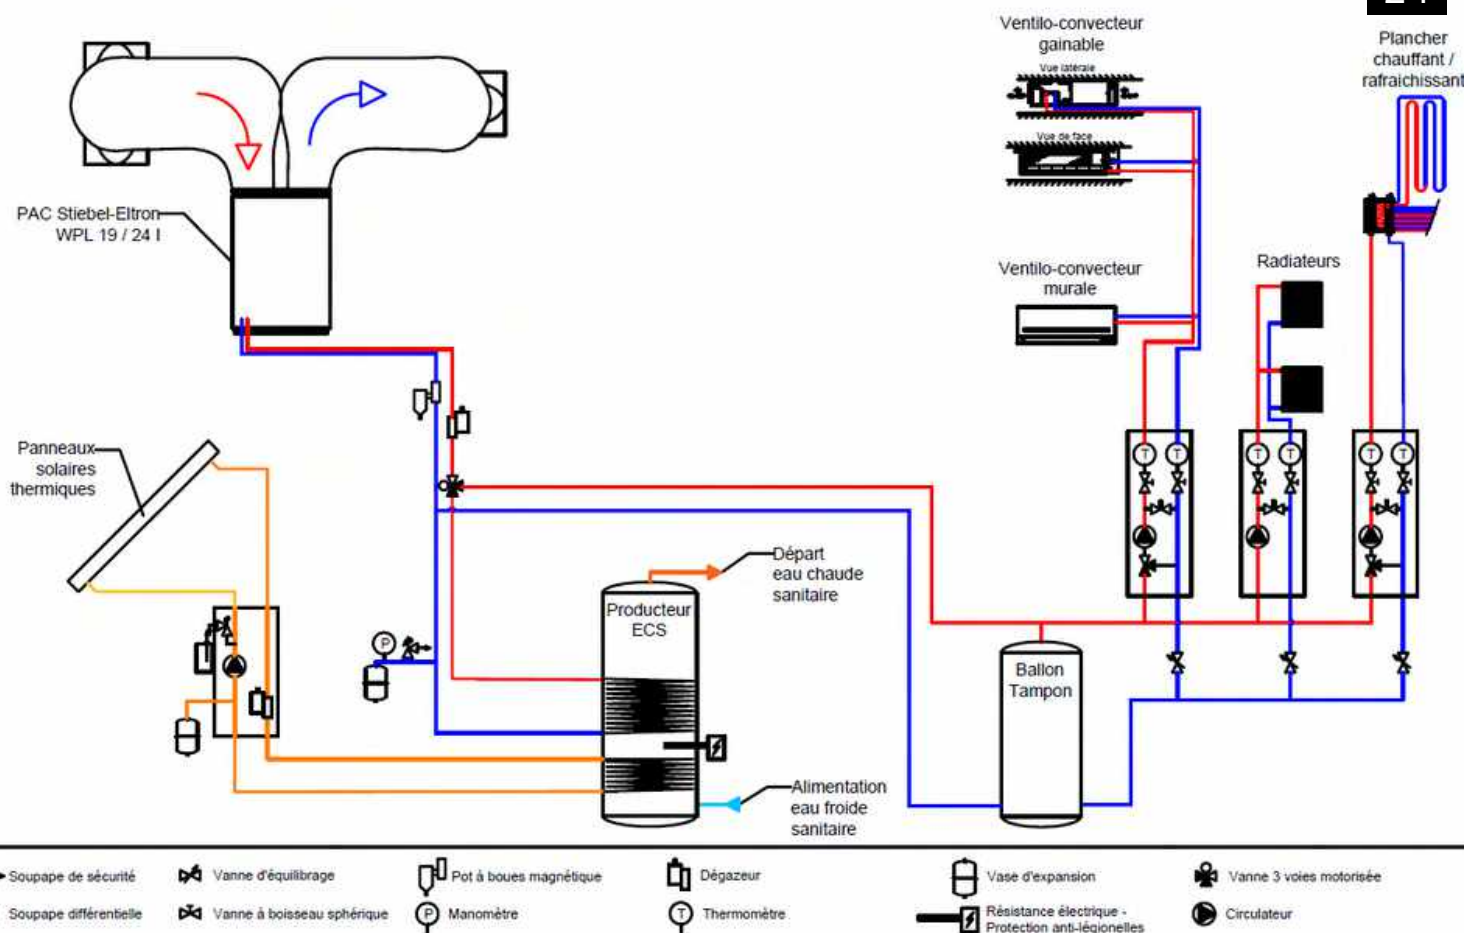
Ventilo-convecteur gainable

Vue latérale

Vue de face

Plancher chauffant / rafraichissant

PAC Stiebel-Eltron WPL 19 / 24 I

Ventilo-convecteur murale

Radiateurs

Panneaux solaires thermiques

Départ eau chaude sanitaire

Producteur ECS

Ballon Tampon

Alimentation eau froide sanitaire

Soupape de sécurité
Soupape différentielle
Vanne d'équilibrage
Vanne à boisseau sphérique
Pot à boues magnétique
Manomètre
Dégazeur
Thermomètre
Vase d'expansion
Résistance électrique - Protection anti-légionelles
Vanne 3 voies motorisée
Circulateur